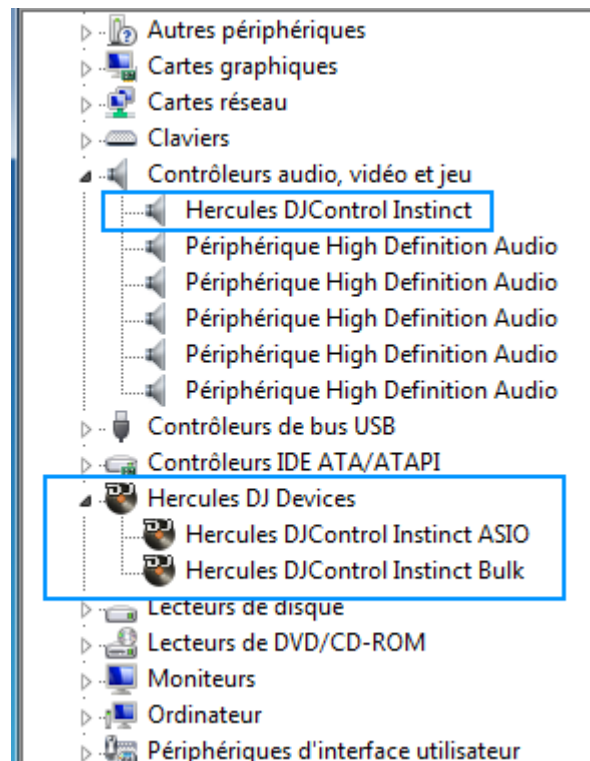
Autres périphériques
Cartes graphiques
Cartes réseau
Claviers
Contrôleurs audio, vidéo et jeu
Hercules DJControl Instinct
Périphérique High Definition Audio
Périphérique High Definition Audio
Périphérique High Definition Audio
Périphérique High Definition Audio
Périphérique High Definition Audio
Contrôleurs de bus USB
Contrôleurs IDE ATA/ATAPI
Hercules DJ Devices
Hercules DJControl Instinct ASIO
Hercules DJControl Instinct Bulk
Lecteurs de disque
Lecteurs de DVD/CD-ROM
Moniteurs
Ordinateur
Périphériques d'interface utilisateur